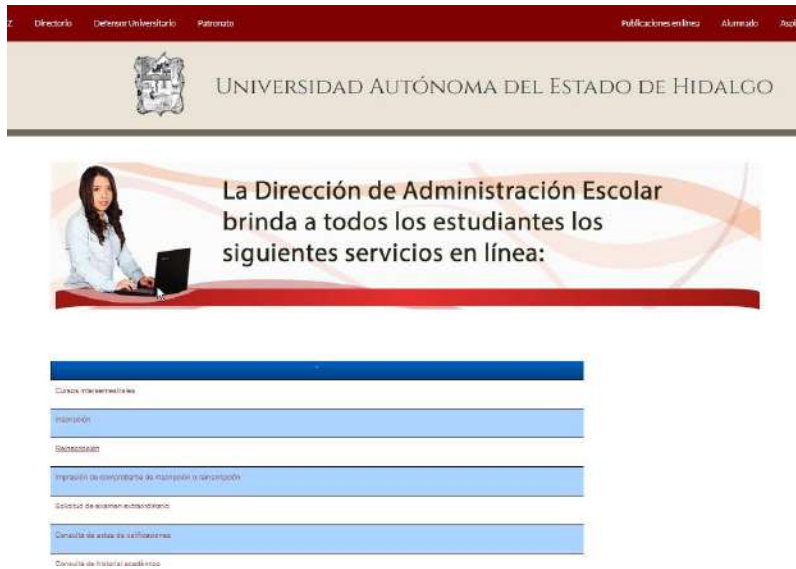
Z Directorio Defensor Universitario Patronato Publicaciones en línea Alumnado Asp

UNIVERSIDAD AUTÓNOMA DEL ESTADO DE HIDALGO

La Dirección de Administración Escolar brinda a todos los estudiantes los siguientes servicios en línea:

Cursos intersemestrales

Inscripción

Reinscripción

Impresión de comprobante de inscripción o reinscripción

Solicitud de examen extraordinario

Consulta de actas de calificaciones

Consulta de historial académico